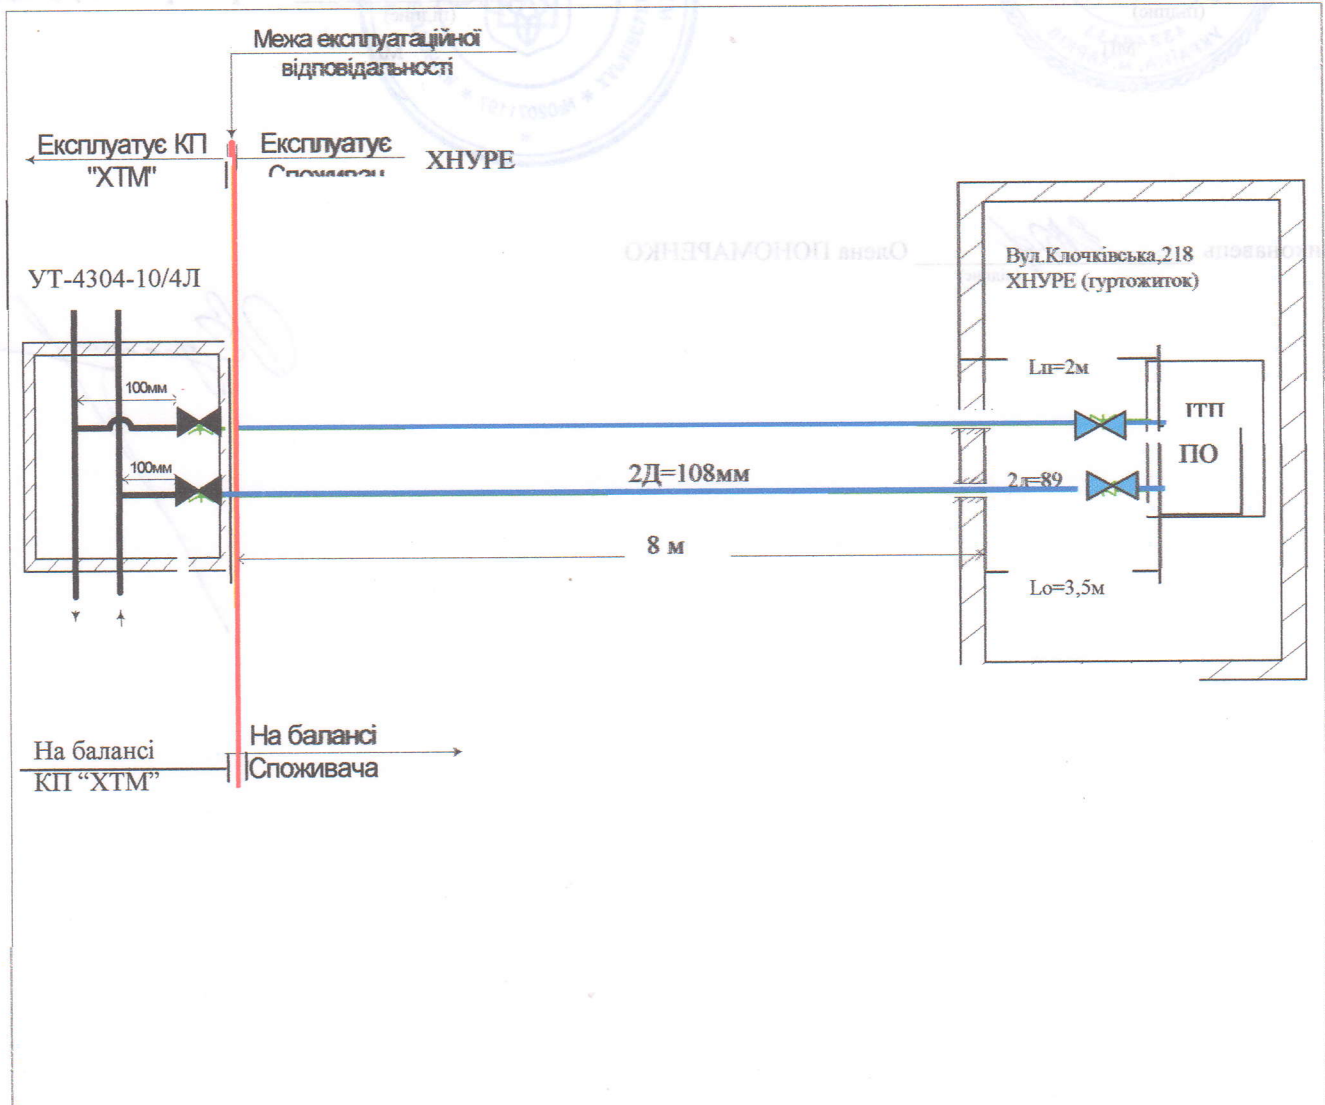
Межа експлуатаційної відповідальності

Експлуатує КП "ХТМ"

Експлуатує Споживач

ХНУРЕ

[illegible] Олена ПОНОМАРЕНКО

Вул.Клочківська,218
ХНУРЕ (гуртожиток)

УТ-4304-10/4Л

100мм

100мм

Lп=2м

ІТП

ПО

2Д=108мм

2д=89

8 м

Lо=3,5м

На балансі КП "ХТМ"

На балансі Споживача